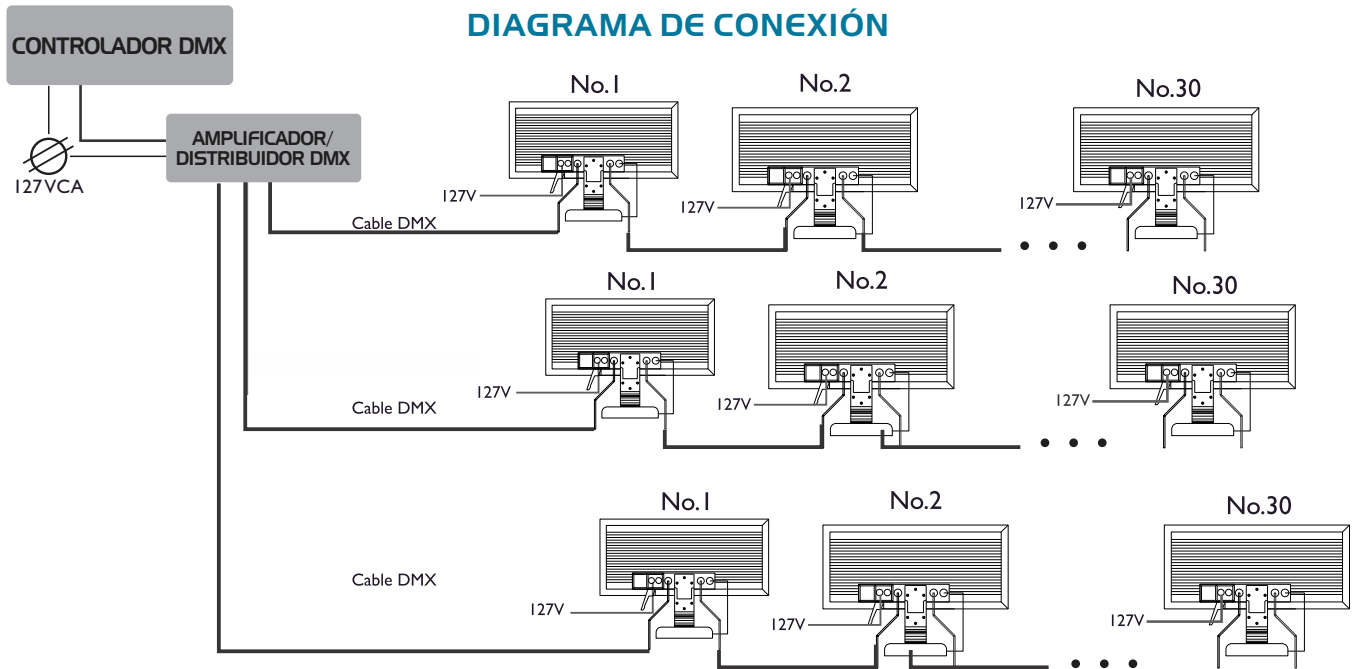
DIAGRAMA DE CONEXIÓN

CONTROLADOR DMX

AMPLIFICADOR/ DISTRIBUIDOR DMX

127VCA

No.1

No.2

No.30

127V

127V

127V

Cable DMX

No.1

No.2

No.30

127V

127V

127V

Cable DMX

No.1

No.2

No.30

Cable DMX

127V

127V

127V